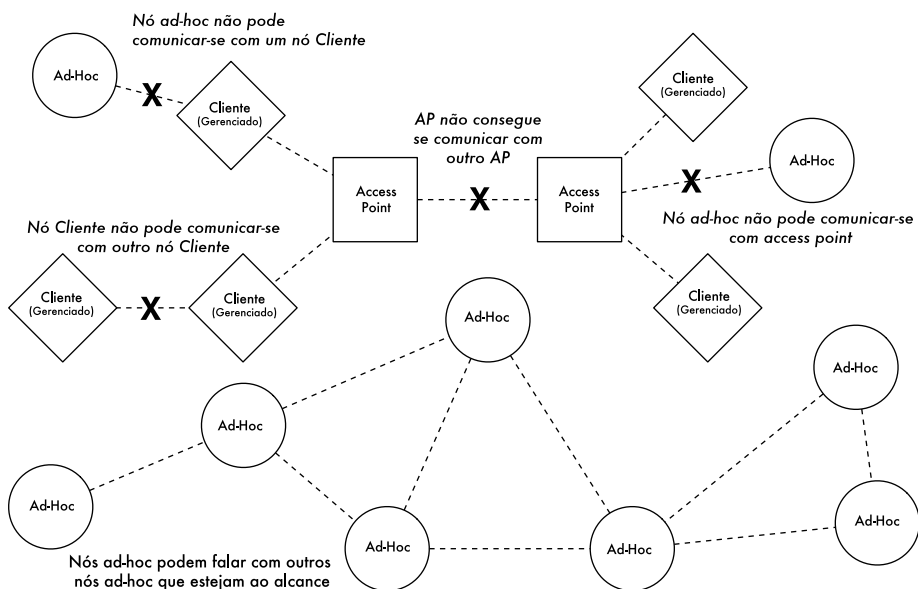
Nó ad-hoc não pode comunicar-se com um nó Cliente

Ad-Hoc

X

Cliente
(Gerenciado)

AP não consegue se comunicar com outro AP

Cliente
(Gerenciado)

Ad-Hoc

X

Access Point

X

Access Point

Nó ad-hoc não pode comunicar-se com access point

Nó Cliente não pode comunicar-se com outro nó Cliente

Cliente
(Gerenciado)

X

Cliente
(Gerenciado)

Cliente
(Gerenciado)

Ad-Hoc

Ad-Hoc

Ad-Hoc

Ad-Hoc

Ad-Hoc

Ad-Hoc

Ad-Hoc

Ad-Hoc

Nós ad-hoc podem falar com outros nós ad-hoc que estejam ao alcance